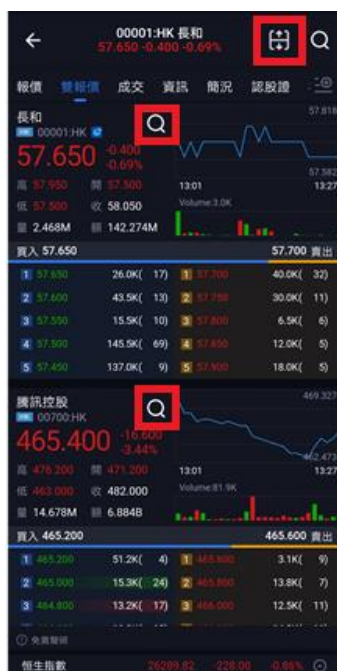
00001:HK 長和
57.650 -0.400 -0.69%

報價 雙報價 成交 資訊 簡況 認股證

長和
00001:HK
57.650 -0.400 -0.69%
57.818
57.582
13:01 13:27
Volume:3.0K
高 57.950 開 57.500
低 57.500 收 58.050
2.468M 142.274M

買入 57.650 57.700 賣出

| | | | | | |
|---|---|---|---|---|---|
| 1 | 57.650 | 26.0K( 17) | 1 | 57.700 | 40.0K( 32) |
| 2 | 57.600 | 43.5K( 13) | 2 | 57.750 | 30.0K( 11) |
| 3 | 57.550 | 15.5K( 10) | 3 | 57.800 | 6.5K( 6) |
| 4 | 57.500 | 145.5K( 69) | 4 | 57.850 | 12.0K( 5) |
| 5 | 57.450 | 137.0K( 9) | 5 | 57.900 | 18.0K( 5) |

騰訊控股
00700:HK
465.400 -16.600 -3.44%
469.327
462.473
13:01 13:27
Volume:81.9K
高 476.200 開 471.200
低 463.000 收 482.000
14.678M 6.884B

買入 465.200 465.600 賣出

| | | | | | |
|---|---|---|---|---|---|
| 1 | 465.200 | 51.2K( 4) | 1 | 465.600 | 3.1K( 9) |
| 2 | 465.000 | 15.3K( 24) | 2 | 465.800 | 13.8K( 7) |
| 3 | 464.800 | 13.2K( 17) | 3 | 466.000 | 12.5K( 11) |

免責聲明
恒生指數 26289.82 -228.00 -0.86%